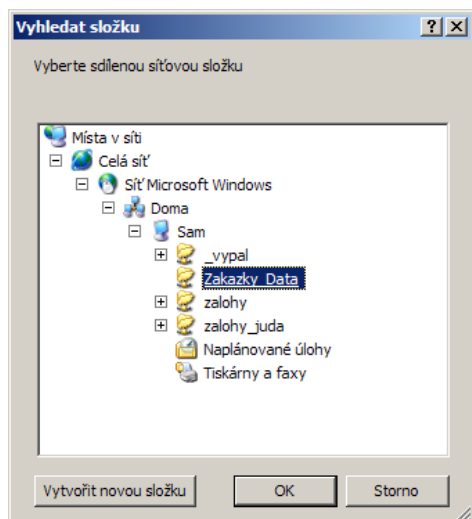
Vyhledat složku

?
X

Vyberte sdílenou síťovou složku

Místa v síti
Celá síť
Síť Microsoft Windows
Doma
Sam
_vypal
Zakazky_Data
zalohy
zalohy_juda
Naplánované úlohy
Tiskárny a faxy

Vytvořit novou složku
OK
Storno